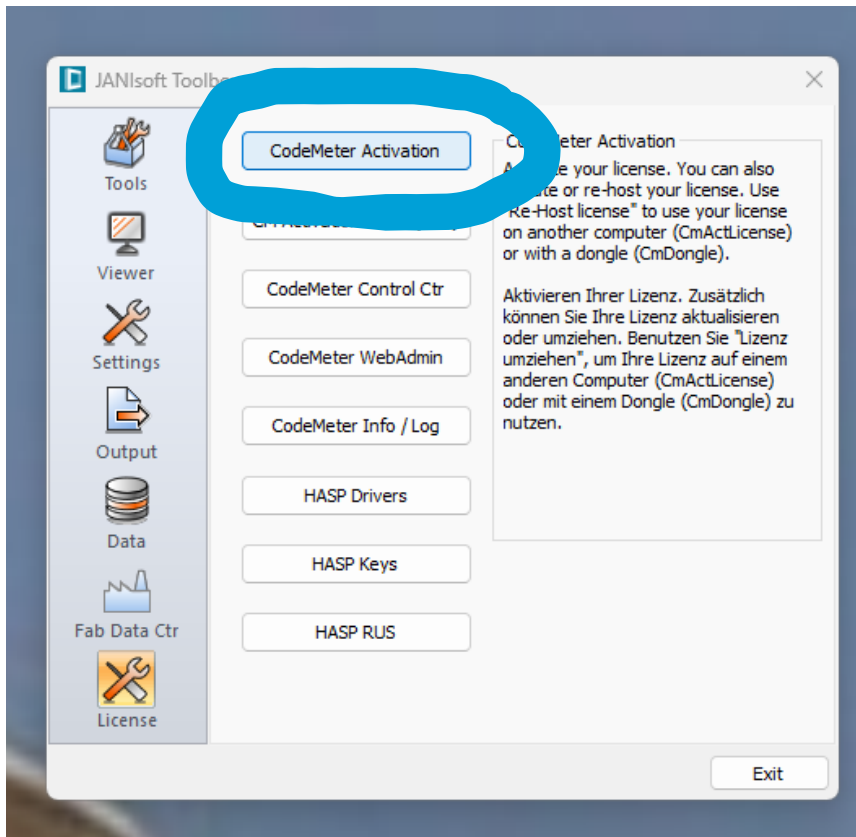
JANIsoft Toolb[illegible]

Tools
Viewer
Settings
Output
Data
Fab Data Ctr
License

CodeMeter Activation
C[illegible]
CodeMeter Control Ctr
CodeMeter WebAdmin
CodeMeter Info / Log
HASP Drivers
HASP Keys
HASP RUS

C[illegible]eter Activation
A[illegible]e your license. You can also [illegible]te or re-host your license. Use "Re-Host license" to use your license on another computer (CmActLicense) or with a dongle (CmDongle).

Aktivieren Ihrer Lizenz. Zusätzlich können Sie Ihre Lizenz aktualisieren oder umziehen. Benutzen Sie "Lizenz umziehen", um Ihre Lizenz auf einem anderen Computer (CmActLicense) oder mit einem Dongle (CmDongle) zu nutzen.

Exit